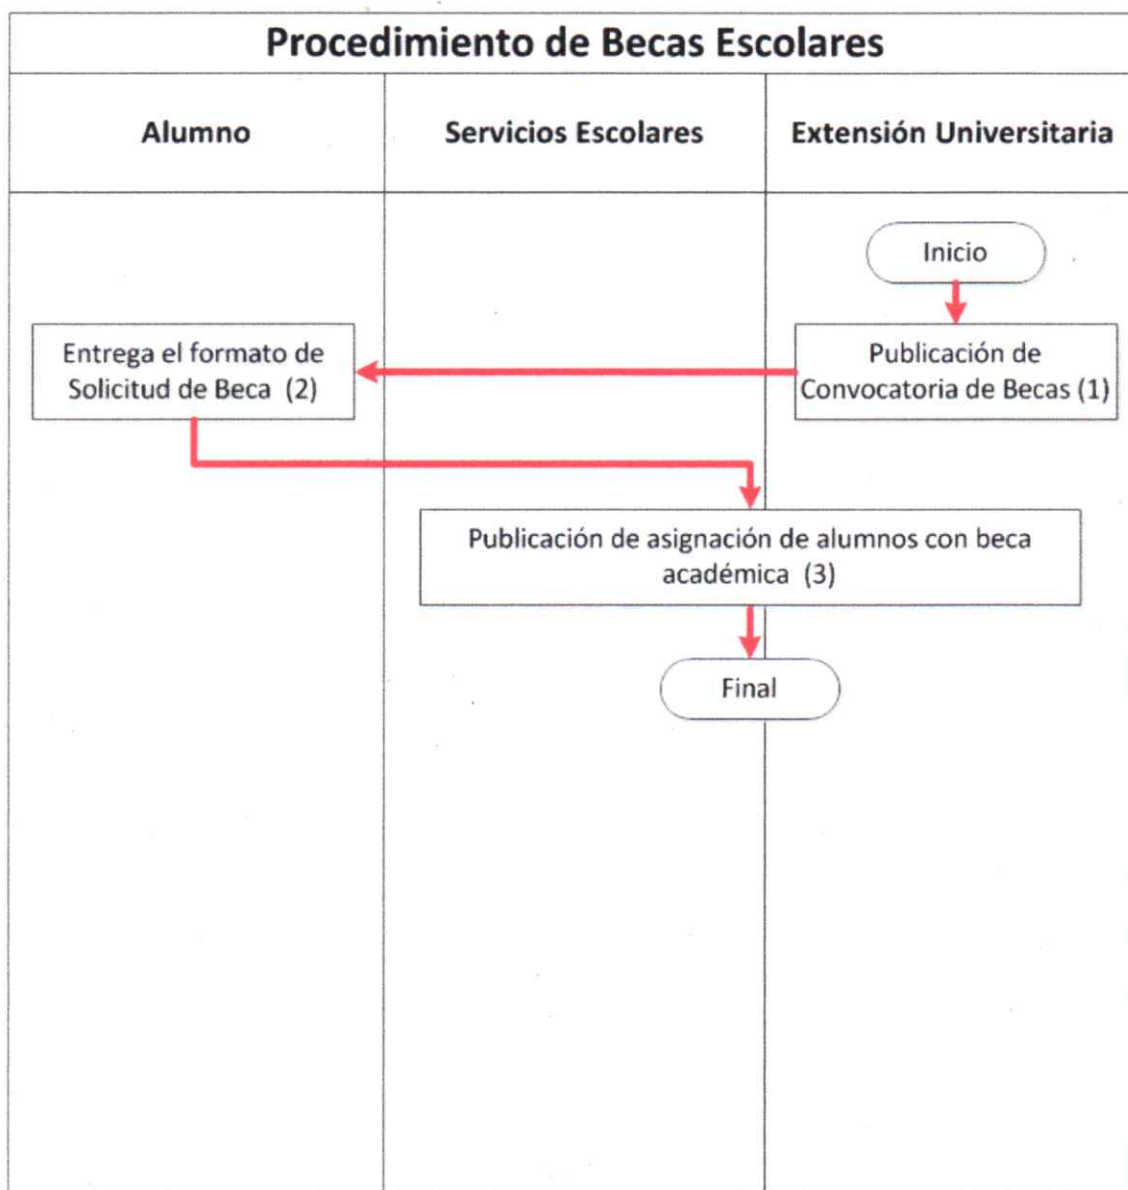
Procedimiento de Becas Escolares

| Alumno | Servicios Escolares | Extensión Universitaria |
|---|---|---|

Inicio

Publicación de Convocatoria de Becas (1)

Entrega el formato de Solicitud de Beca (2)

Publicación de asignación de alumnos con beca académica (3)

Final